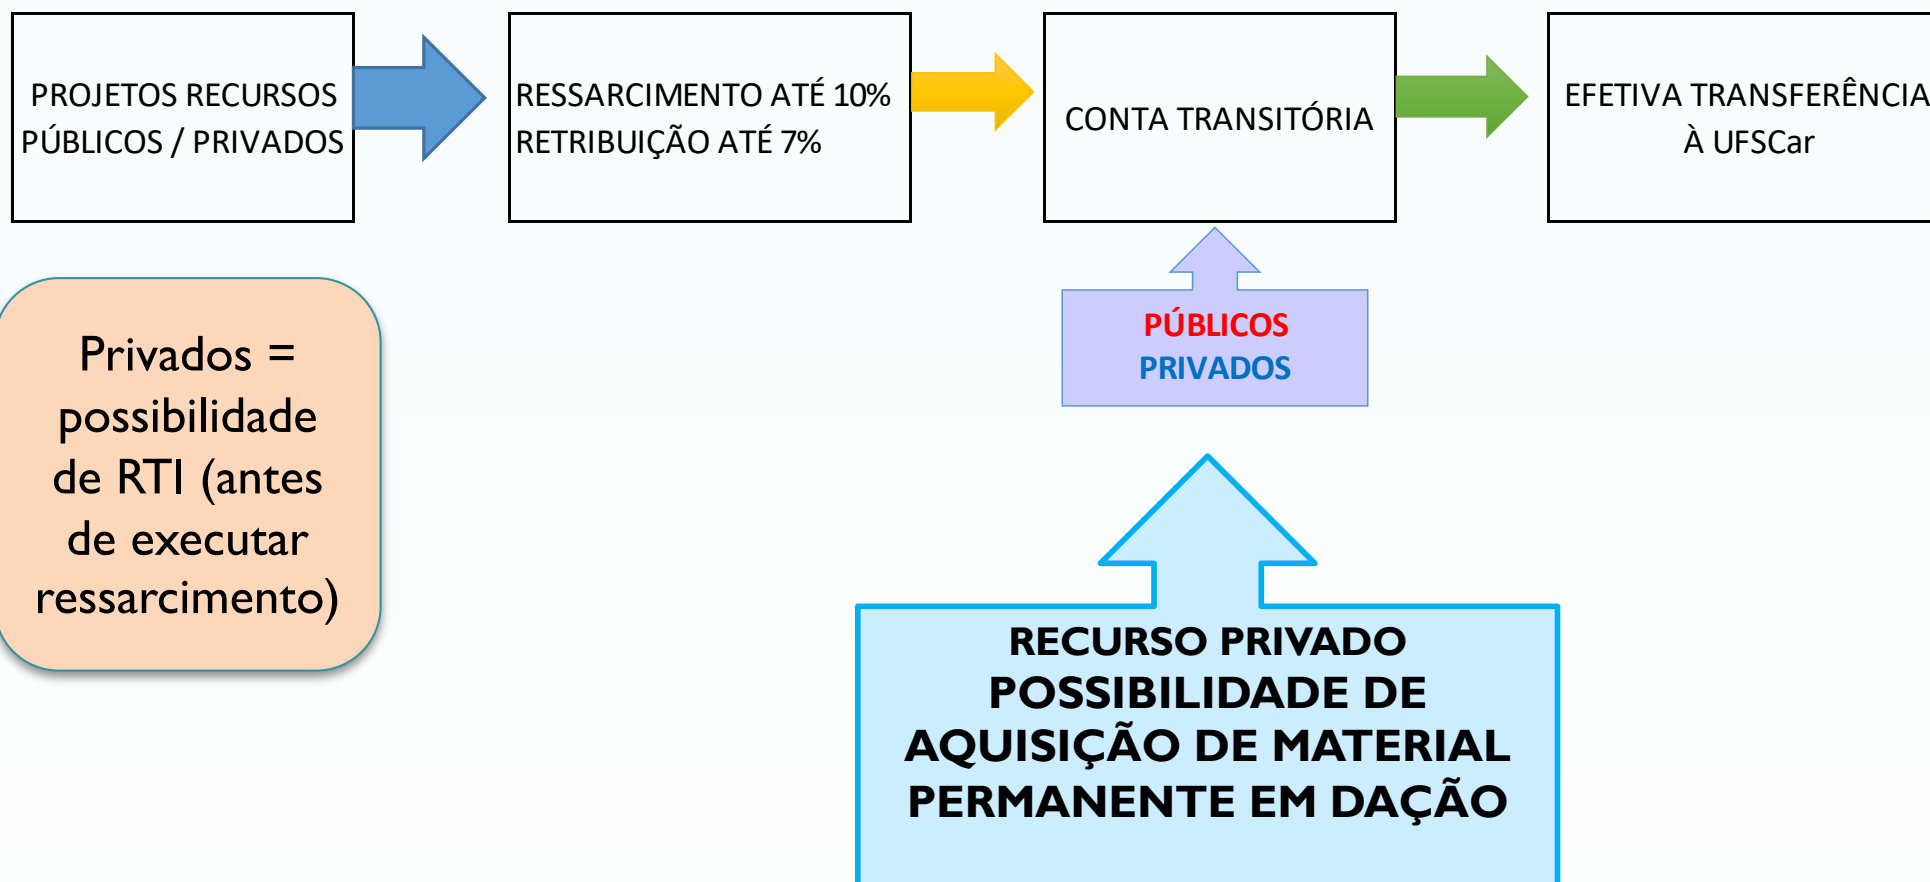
PROJETOS RECURSOS PÚBLICOS / PRIVADOS

RESSARCIMENTO ATÉ 10%
RETRIBUIÇÃO ATÉ 7%

CONTA TRANSITÓRIA

EFETIVA TRANSFERÊNCIA À UFSCar

Privados = possibilidade de RTI (antes de executar ressarcimento)

PÚBLICOS
PRIVADOS

RECURSO PRIVADO
POSSIBILIDADE DE AQUISIÇÃO DE MATERIAL PERMANENTE EM DAÇÃO